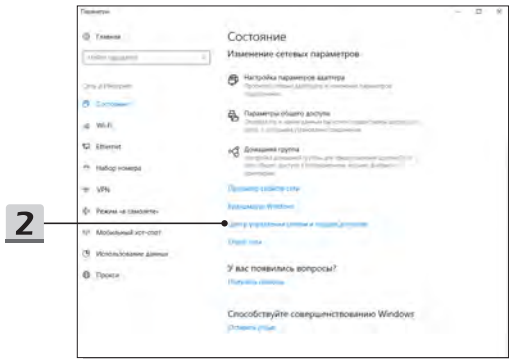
Параметры

Главная

Найти параметр

Сеть и Интернет

Состояние

Wi-Fi

Ethernet

Набор номера

VPN

Режим «в самолете»

Мобильный хот-спот

Использование данных

Прокси

Состояние

Изменение сетевых параметров

Настройка параметров адаптера
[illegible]

Параметры общего доступа
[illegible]

Домашняя группа
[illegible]

Просмотр свойств сети

Брандмауэр Windows

Центр управления сетями и общим доступом

Сброс сети

У вас появились вопросы?

Получить помощь

Способствуйте совершенствованию Windows

Оставить отзыв

2